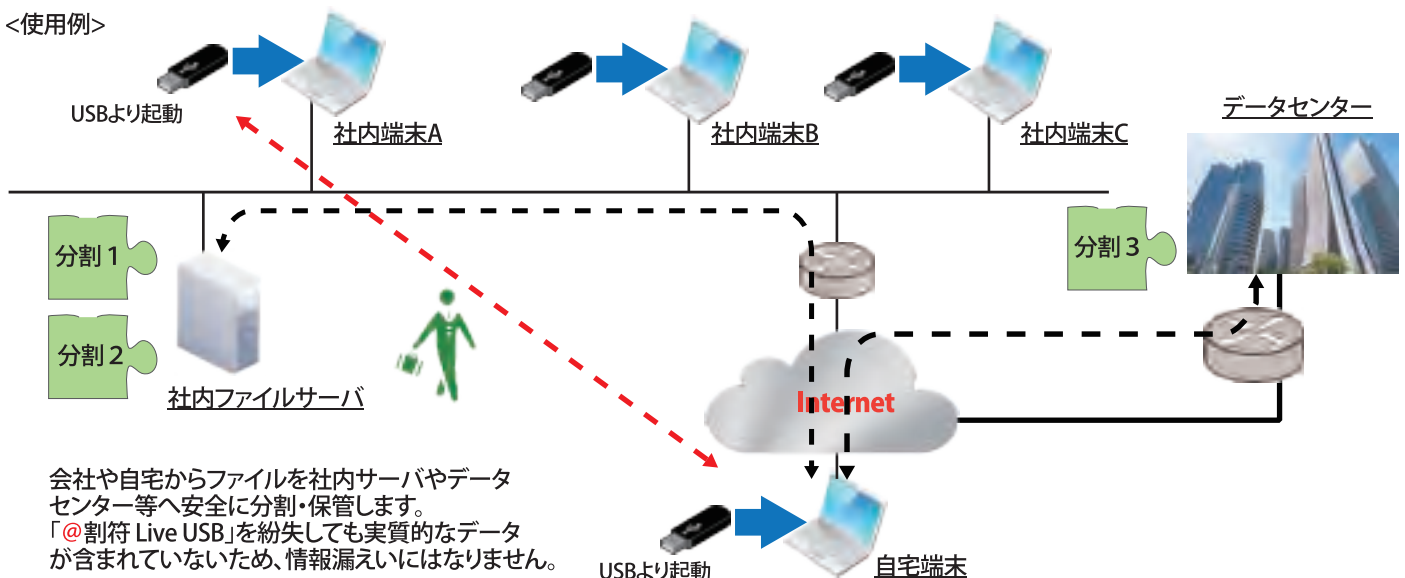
<使用例>

USBより起動

社内端末A

社内端末B

社内端末C

データセンター

分割 1

分割 2

分割 3

社内ファイルサーバ

Internet

会社や自宅からファイルを社内サーバやデータセンター等へ安全に分割・保管します。
「@割符 Live USB」を紛失しても実質的なデータが含まれていないため、情報漏えいにはなりません。

USBより起動

自宅端末